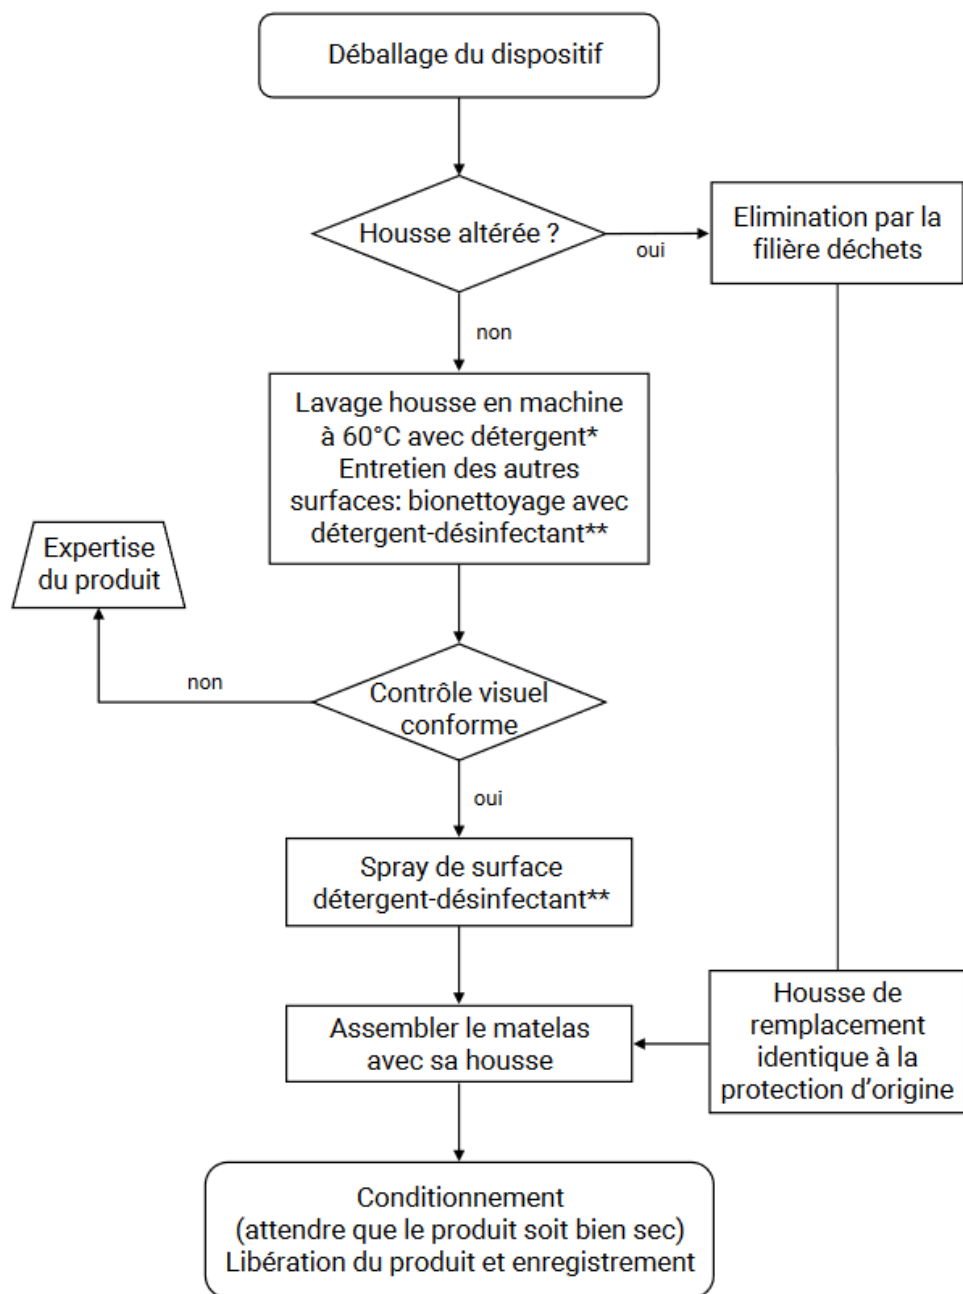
Déballage du dispositif

Housse altérée ?

oui

Elimination par la filière déchets

non

Lavage housse en machine à 60°C avec détergent*
Entretien des autres surfaces: bionettoyage avec détergent-désinfectant**

Expertise du produit

non

Contrôle visuel conforme

oui

Spray de surface détergent-désinfectant**

Assembler le matelas avec sa housse

Housse de remplacement identique à la protection d'origine

Conditionnement
(attendre que le produit soit bien sec)
Libération du produit et enregistrement